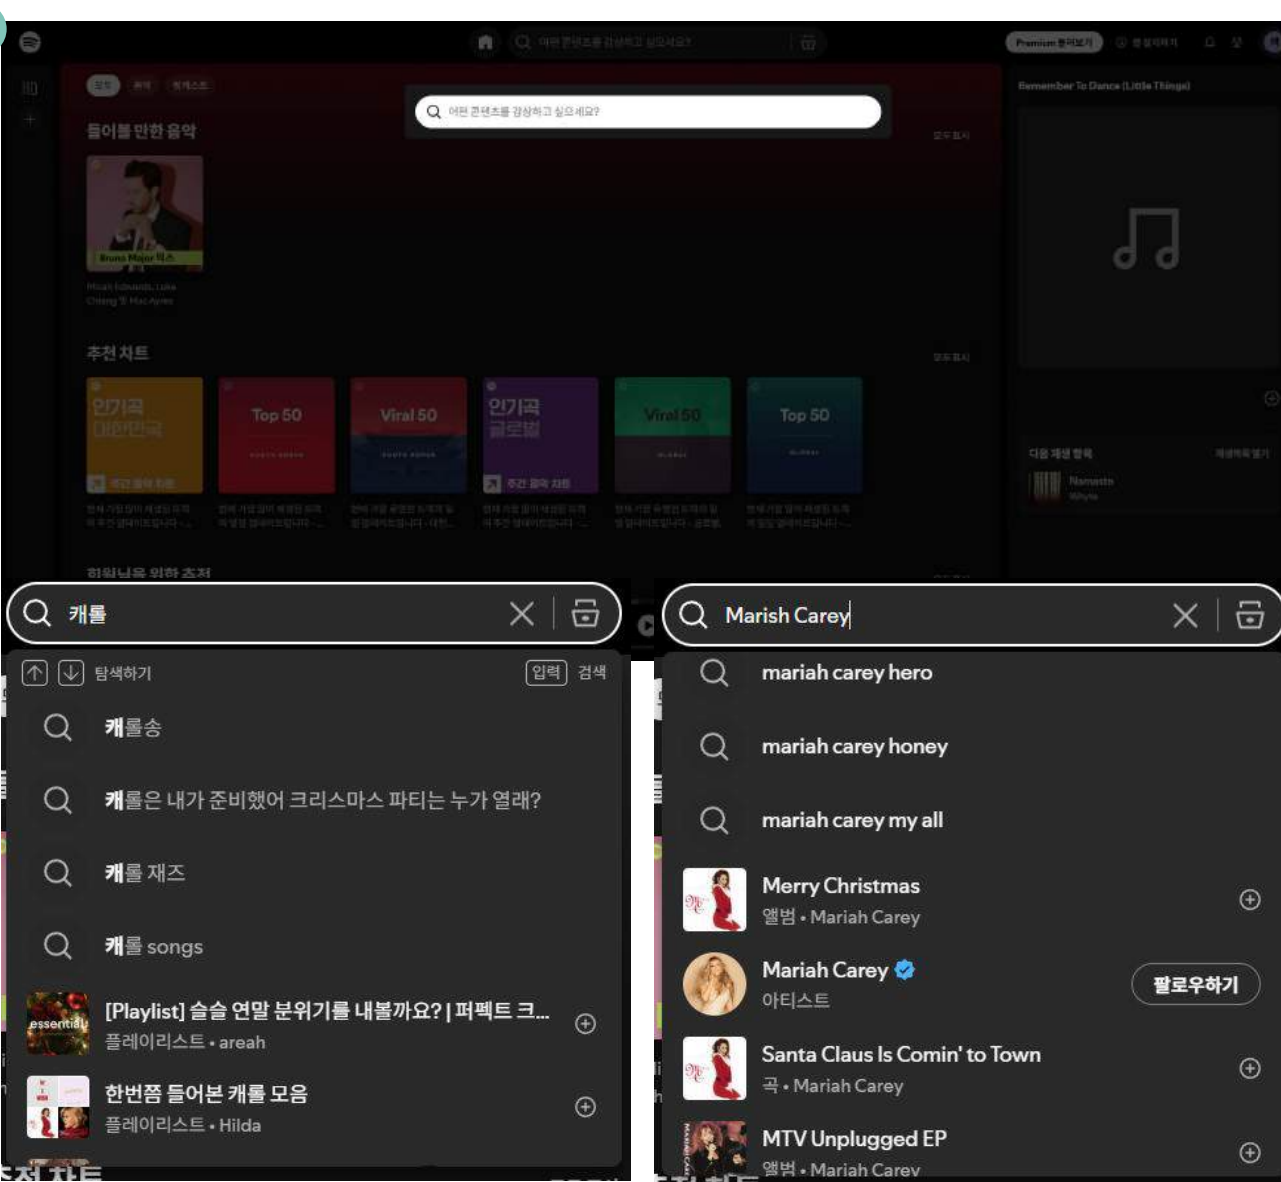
어떤 콘텐츠를 감상하고 싶으세요?

Premium 둘러보기

들어볼 만한 음악

Bruno Major 믹스

추천 차트

인기곡 대한민국

Top 50

Viral 50

인기곡 글로벌

Viral 50

Top 50

Remember To Dance (Little Things)

캐롤

탐색하기

입력 검색

캐롤송

캐롤은 내가 준비했어 크리스마스 파티는 누가 열래?

캐롤 재즈

캐롤 songs

[Playlist] 슬슬 연말 분위기를 내볼까요? | 퍼펙트 크...
플레이리스트 • areah

한번쯤 들어본 캐롤 모음
플레이리스트 • Hilda

Marish Carey

mariah carey hero

mariah carey honey

mariah carey my all

Merry Christmas
앨범 • Mariah Carey

Mariah Carey
아티스트

팔로우하기

Santa Claus Is Comin' to Town
곡 • Mariah Carey

MTV Unplugged EP
앨범 • Mariah Carey